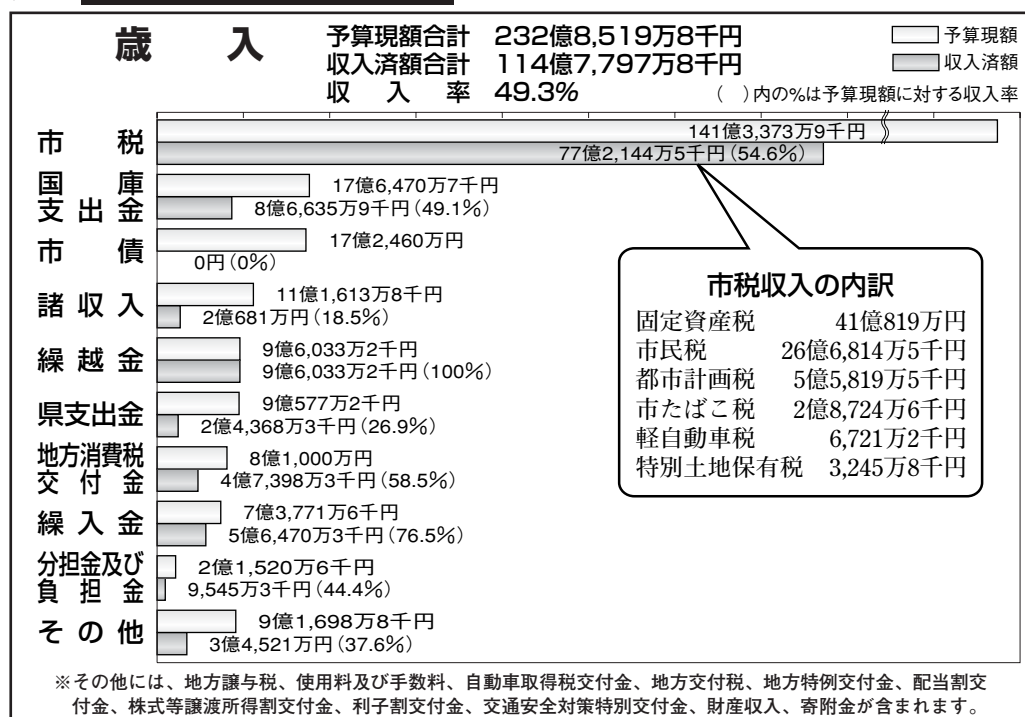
歳 入

予算現額合計 232億8,519万8千円
収入済額合計 114億7,797万8千円
収 入 率 49.3%

予算現額
収入済額

( )内の%は予算現額に対する収入率

市 税
141億3,373万9千円
77億2,144万5千円(54.6%)

国 庫 支 出 金
17億6,470万7千円
8億6,635万9千円(49.1%)

市 債
17億2,460万円
0円(0%)

諸 収 入
11億1,613万8千円
2億681万円(18.5%)

繰 越 金
9億6,033万2千円
9億6,033万2千円(100%)

県支出金
9億577万2千円
2億4,368万3千円(26.9%)

地方消費税 交 付 金
8億1,000万円
4億7,398万3千円(58.5%)

繰 入 金
7億3,771万6千円
5億6,470万3千円(76.5%)

分担金及び 負 担 金
2億1,520万6千円
9,545万3千円(44.4%)

そ の 他
9億1,698万8千円
3億4,521万円(37.6%)

市税収入の内訳

| | |
|---|---|
| 固定資産税 | 41億819万円 |
| 市民税 | 26億6,814万5千円 |
| 都市計画税 | 5億5,819万5千円 |
| 市たばこ税 | 2億8,724万6千円 |
| 軽自動車税 | 6,721万2千円 |
| 特別土地保有税 | 3,245万8千円 |

※その他には、地方譲与税、使用料及び手数料、自動車取得税交付金、地方交付税、地方特例交付金、配当割交付金、株式等譲渡所得割交付金、利子割交付金、交通安全対策特別交付金、財産収入、寄附金が含まれます。